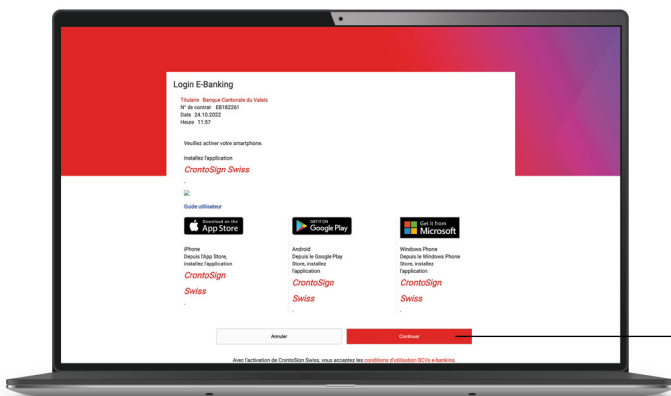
Login E-Banking

Titulaire Banque Cantonale du Valais
N° de contrat EB182261
Date 24.10.2022
Heure 11:57

Veuillez activer votre smartphone.

Installez l'application
CrontoSign Swiss
.

Guide utilisateur

Download on the App Store

GET IT ON Google Play

Get it from Microsoft

iPhone
Depuis l'App Store, installez l'application
CrontoSign Swiss
.

Android
Depuis le Google Play Store, installez l'application
CrontoSign Swiss
.

Windows Phone
Depuis le Windows Phone Store, installez l'application
CrontoSign Swiss
.

Annuler

Continuer

Avec l'activation de CrontoSign Swiss, vous acceptez les conditions d'utilisation BCVs e-banking.